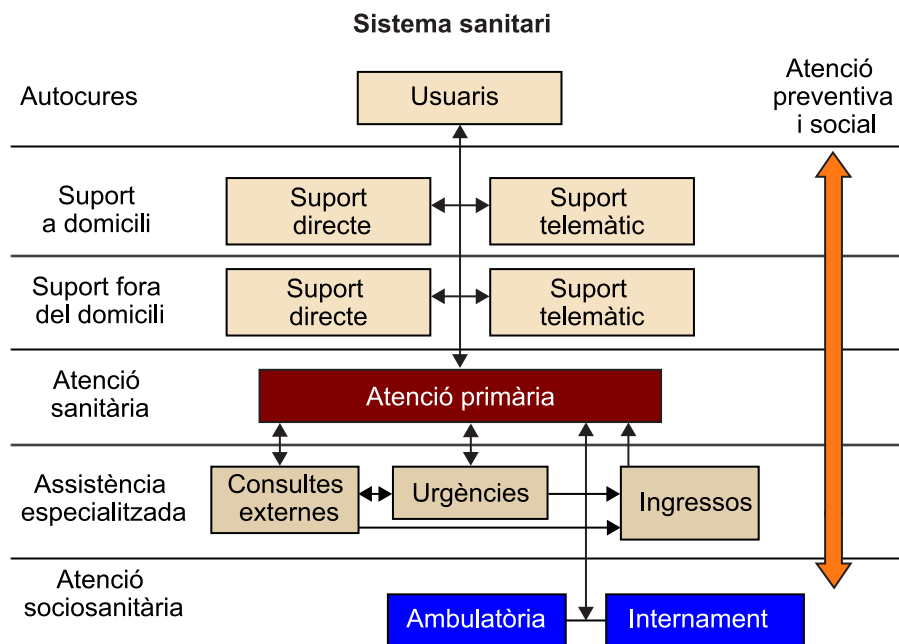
Sistema sanitari

Autocures

Usuaris

Atenció preventiva i social

Suport a domicili

Suport directe

Suport telemàtic

Suport fora del domicili

Suport directe

Suport telemàtic

Atenció sanitària

Atenció primària

Assistència especialitzada

Consultes externes

Urgències

Ingressos

Atenció sociosanitària

Ambulatòria

Internament